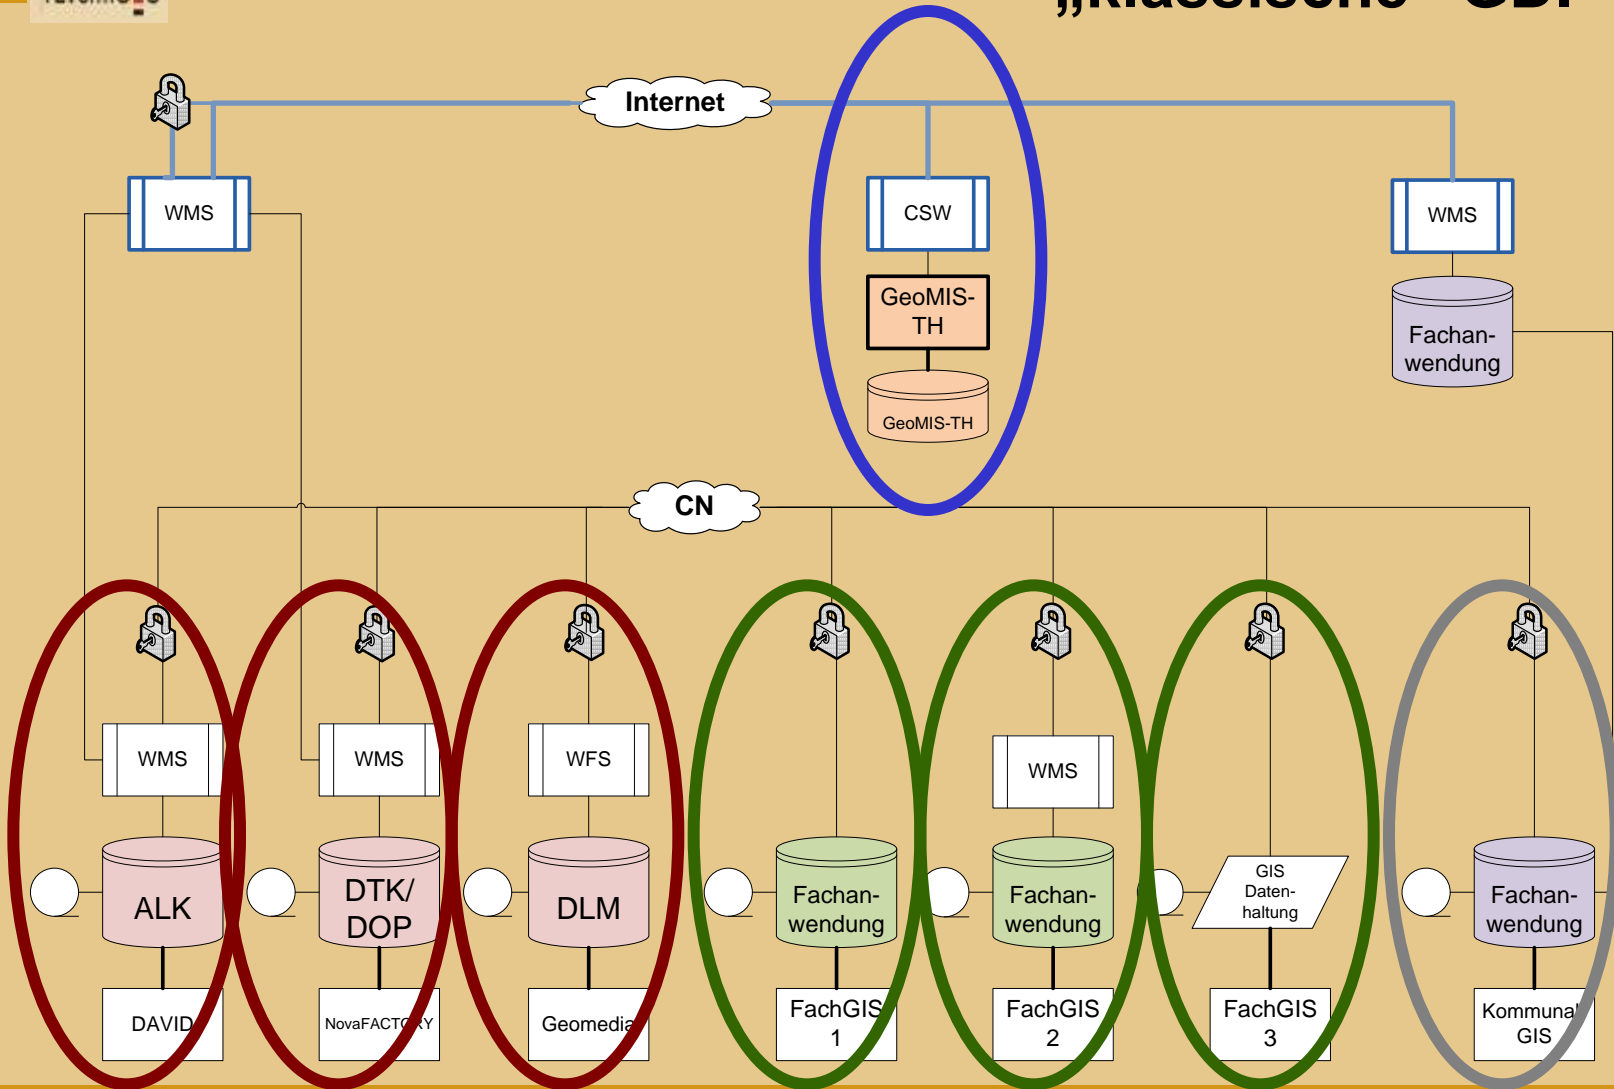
„Klassische" GDI

Internet

WMS

CSW

GeoMIS-TH

GeoMIS-TH

WMS

Fachanwendung

CN

WMS

WMS

WFS

WMS

ALK

DTK/ DOP

DLM

Fachanwendung

Fachanwendung

GIS Datenhaltung

Fachanwendung

DAVID

NovaFACTORY

Geomedia

FachGIS 1

FachGIS 2

FachGIS 3

Kommunal GIS